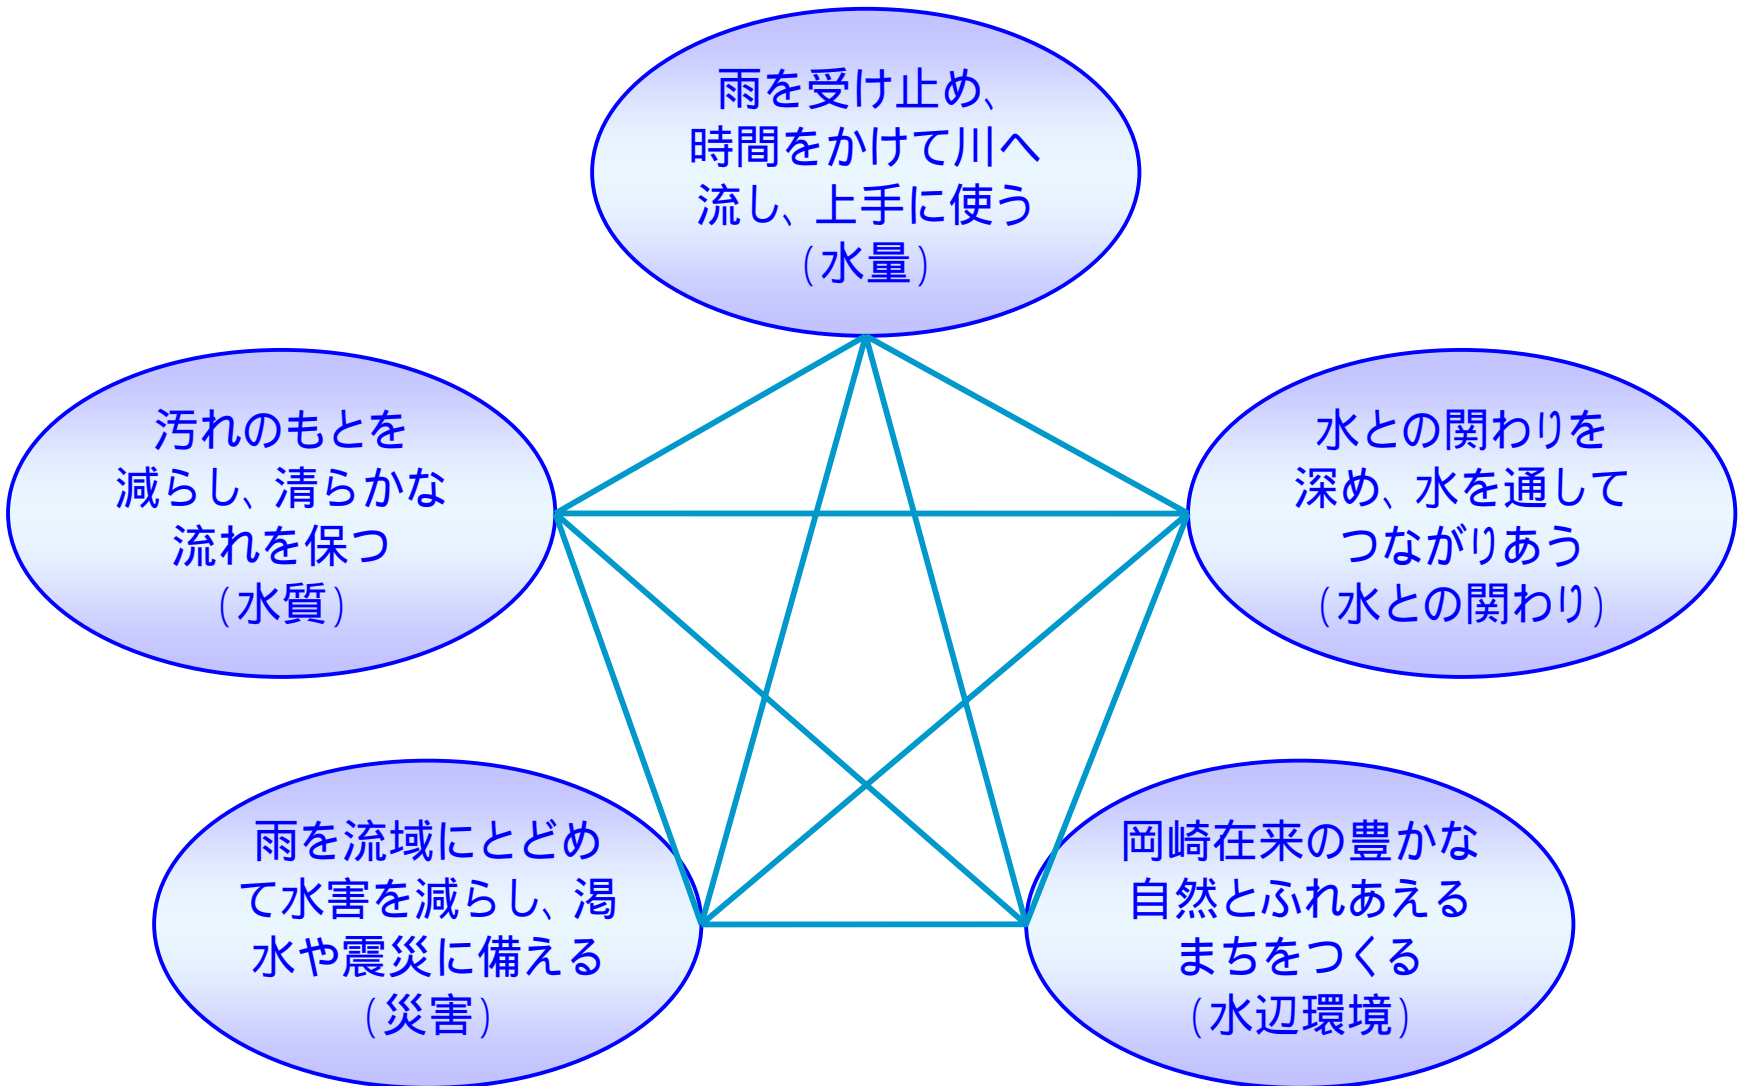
雨を受け止め、
時間をかけて川へ
流し、上手に使う
（水量）

汚れのもとを
減らし、清らかな
流れを保つ
（水質）

水との関わりを
深め、水を通して
つながりあう
（水との関わり）

雨を流域にとどめ
て水害を減らし、渇
水や震災に備える
（災害）

岡崎在来の豊かな
自然とふれあえる
まちをつくる
（水辺環境）